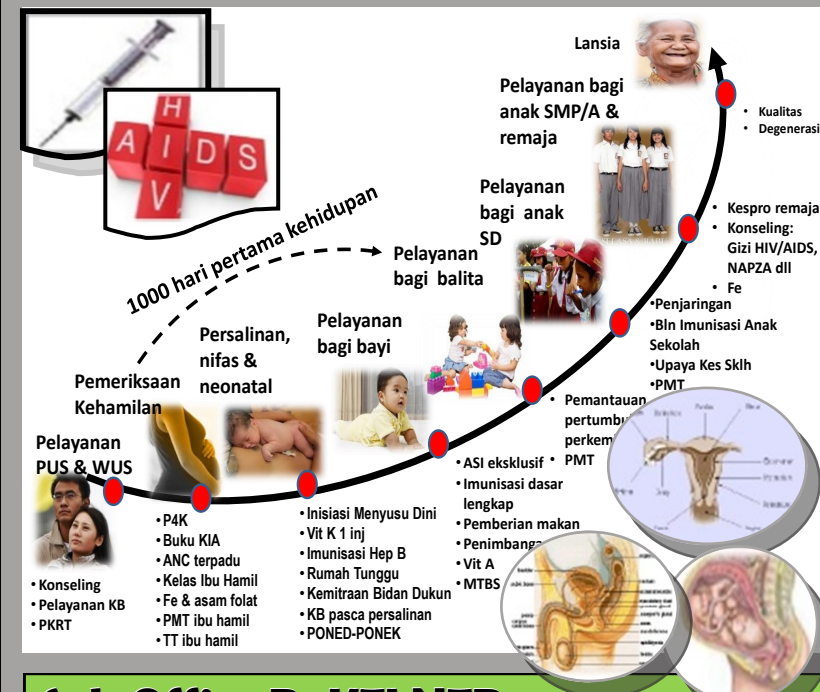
H
I
V
A
I
D
S

Lansia

Pelayanan bagi anak SMP/A & remaja

• Kualitas
• Degenerasi

Pelayanan bagi anak SD

• Kespro remaja
• Konseling: Gizi HIV/AIDS, NAPZA dll
• Fe

1000 hari pertama kehidupan

Pelayanan bagi balita

•Penjaringan
•Bln Imunisasi Anak Sekolah
•Upaya Kes Sklh
•PMT

Persalinan, nifas & neonatal

Pelayanan bagi bayi

Pemeriksaan Kehamilan

• Pemantauan pertumbu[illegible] perkem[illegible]
• PMT

Pelayanan PUS & WUS

• ASI eksklusif
• Imunisasi dasar lengkap
• Pemberian makan
• Penimbanga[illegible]
• Vit A
• MTBS

•P4K
•Buku KIA
•ANC terpadu
•Kelas Ibu Hamil
•Fe & asam folat
•PMT ibu hamil
•TT ibu hamil

•Inisiasi Menyusu Dini
•Vit K 1 inj
•Imunisasi Hep B
•Rumah Tunggu
•Kemitraan Bidan Dukun
•KB pasca persalinan
•PONED-PONEK

• Konseling
• Pelayanan KB
• PKRT

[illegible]